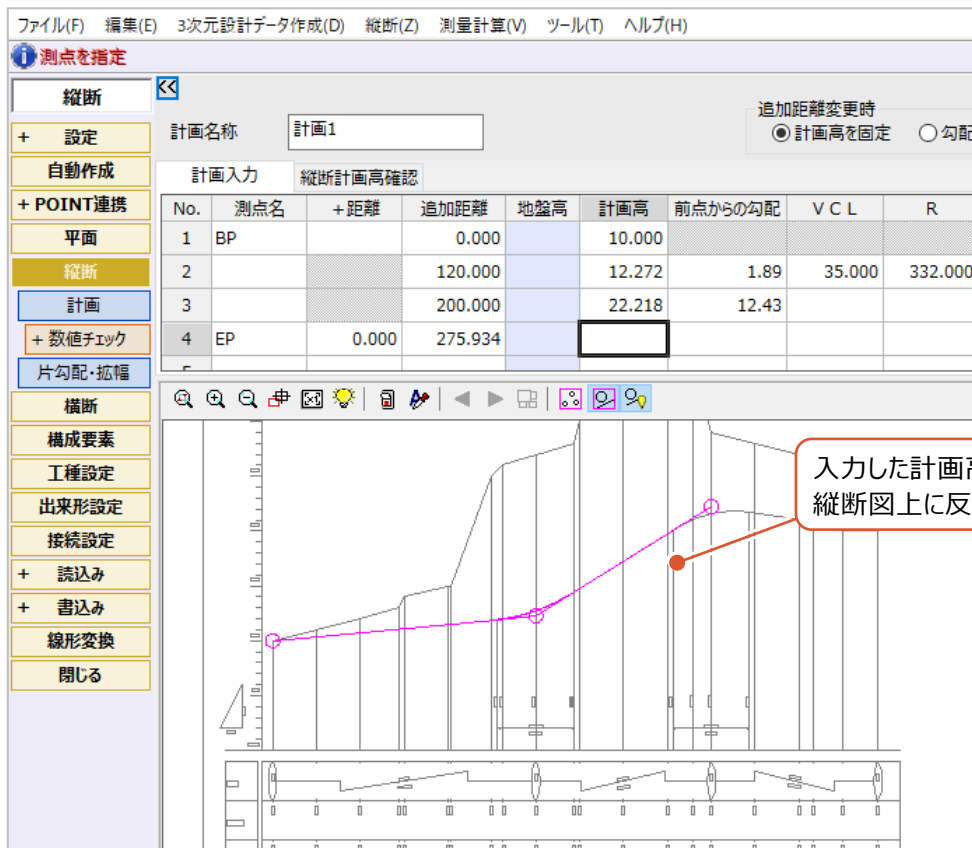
ファイル(F) 編集(E) 3次元設計データ作成(D) 縦断(Z) 測量計算(V) ツール(T) ヘルプ(H)

測点を指定

縦断
+ 設定
自動作成
+ POINT連携
平面
縦断
計画
+ 数値チェック
片勾配・拡幅
横断
構成要素
工種設定
出来形設定
接続設定
+ 読込み
+ 書込み
線形変換
閉じる

計画名称 計画1

追加距離変更時
計画高を固定 勾配

計画入力 縦断計画高確認

| No. | 測点名 | +距離 | 追加距離 | 地盤高 | 計画高 | 前点からの勾配 | VCL | R |
|---|---|---|---|---|---|---|---|---|
| 1 | BP | | 0.000 | | 10.000 | | | |
| 2 | | | 120.000 | | 12.272 | 1.89 | 35.000 | 332.000 |
| 3 | | | 200.000 | | 22.218 | 12.43 | | |
| 4 | EP | 0.000 | 275.934 | | | | | |
| 5 | | | | | | | | |

入力した計画高
縦断図上に反